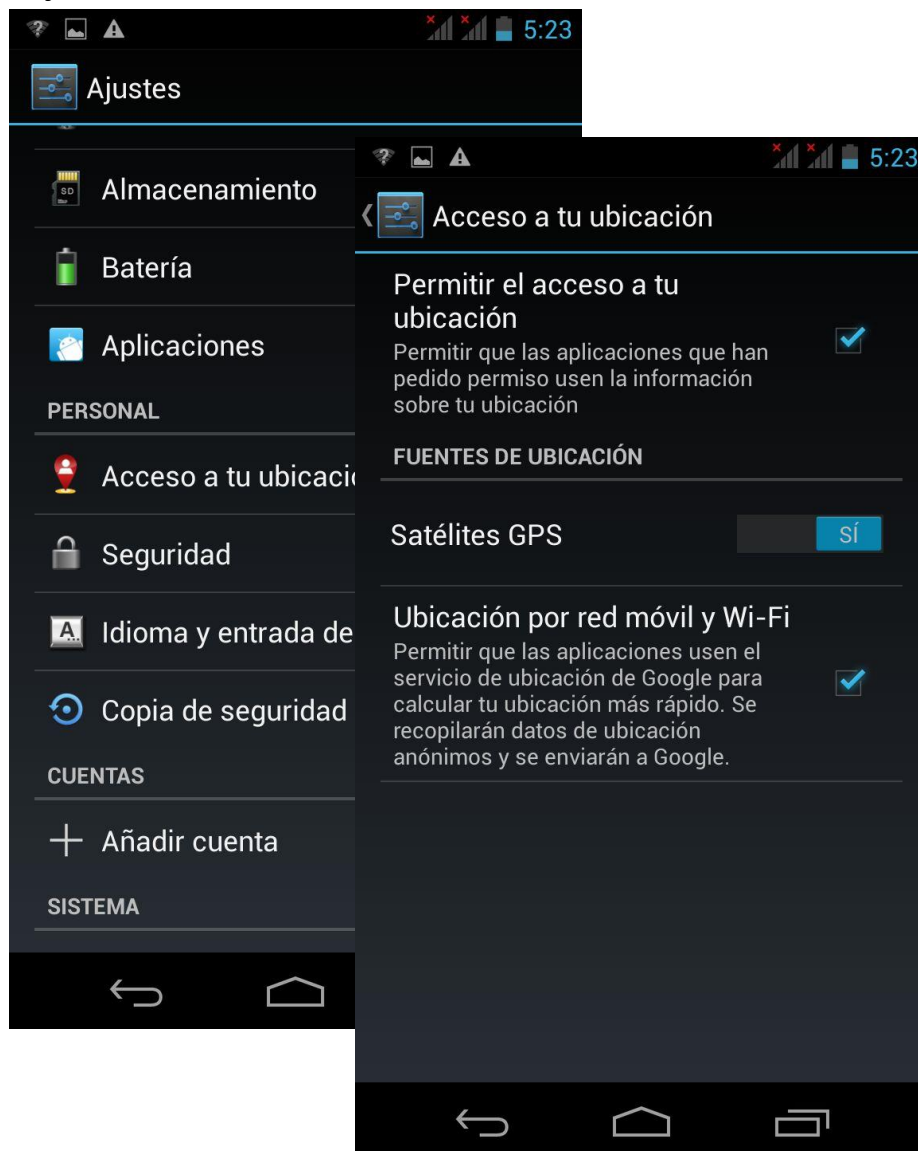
5:23

Ajustes

Almacenamiento

Batería

Aplicaciones

PERSONAL

Acceso a tu ubicaci

Seguridad

Idioma y entrada de

Copia de seguridad

CUENTAS

Añadir cuenta

SISTEMA

5:23

Acceso a tu ubicación

Permitir el acceso a tu ubicación

Permitir que las aplicaciones que han pedido permiso usen la información sobre tu ubicación

FUENTES DE UBICACIÓN

Satélites GPS

SÍ

Ubicación por red móvil y Wi-Fi

Permitir que las aplicaciones usen el servicio de ubicación de Google para calcular tu ubicación más rápido. Se recopilarán datos de ubicación anónimos y se enviarán a Google.